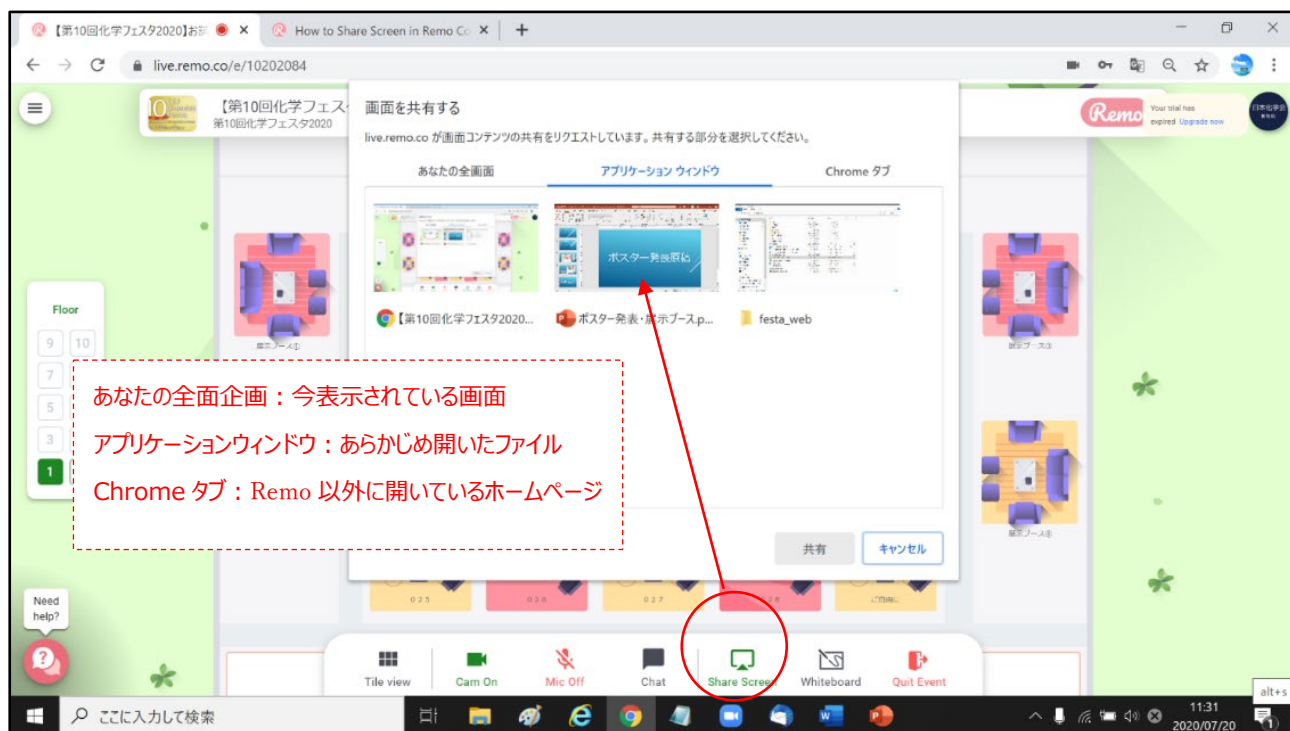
【第10回化学フェスタ2020】お
How to Share Screen in Remo Co
live.remo.co/e/10202084

【第10回化学フェス
第10回化学フェスタ2020

画面を共有する
live.remo.co が画面コンテンツの共有をリクエストしています。共有する部分を選択してください。
あなたの全画面
アプリケーション ウィンドウ
Chrome タブ
ポスター発表原稿
【第10回化学フェスタ2020...
ポスター発表・展示ブース.p...
festa_web
共有
キャンセル

Remo
Your trial has expired Upgrade now

Floor
9 10
7
5
3
1

あなたの全面企画：今表示されている画面
アプリケーションウィンドウ：あらかじめ開いたファイル
Chrome タブ：Remo 以外に開いているホームページ

Need help?

Tile view
Cam On
Mic Off
Chat
Share Screen
Whiteboard
Quit Event

ここに入力して検索
11:31
2020/07/20
alt+s